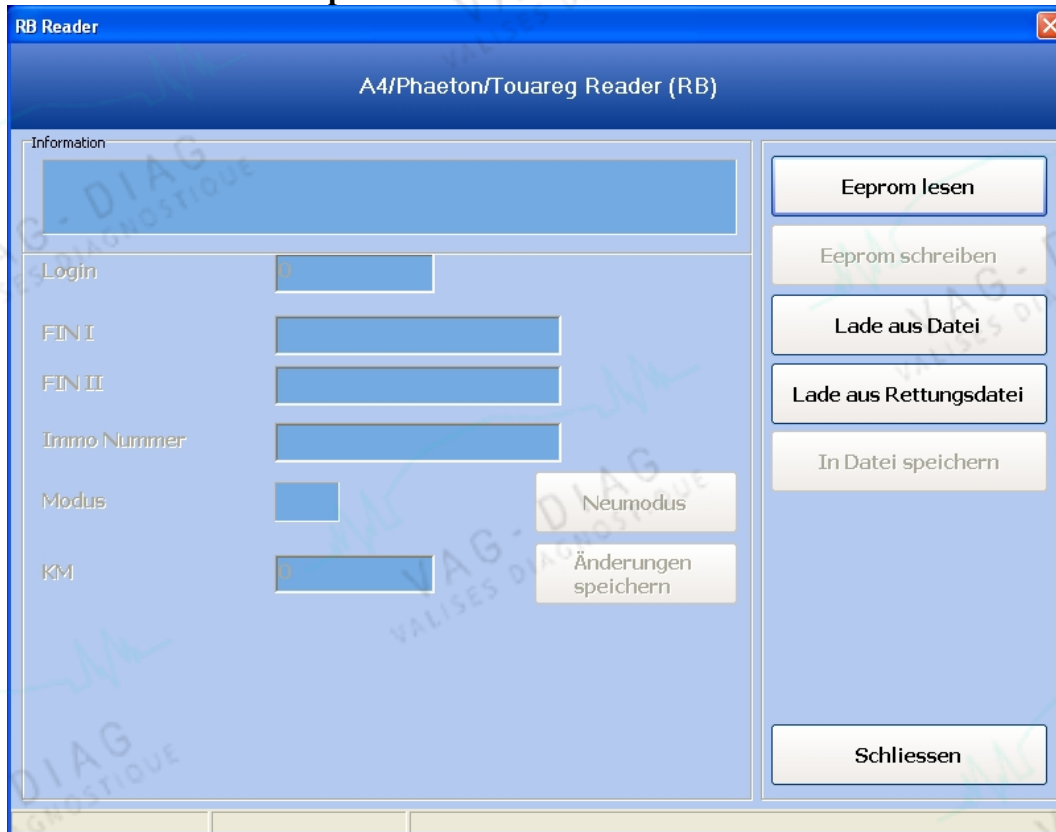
RB Reader

A4/Phaeton/Touareg Reader (RB)

Information

Login 0

FIN I

FIN II

Immo Nummer

Modus

KM 0

Neumodus

Änderungen speichern

Eeprom lesen

Eeprom schreiben

Lade aus Datei

Lade aus Rettungsdatei

In Datei speichern

Schliessen

VAG - DIAG
VALISES DIAGNOSTIQUE